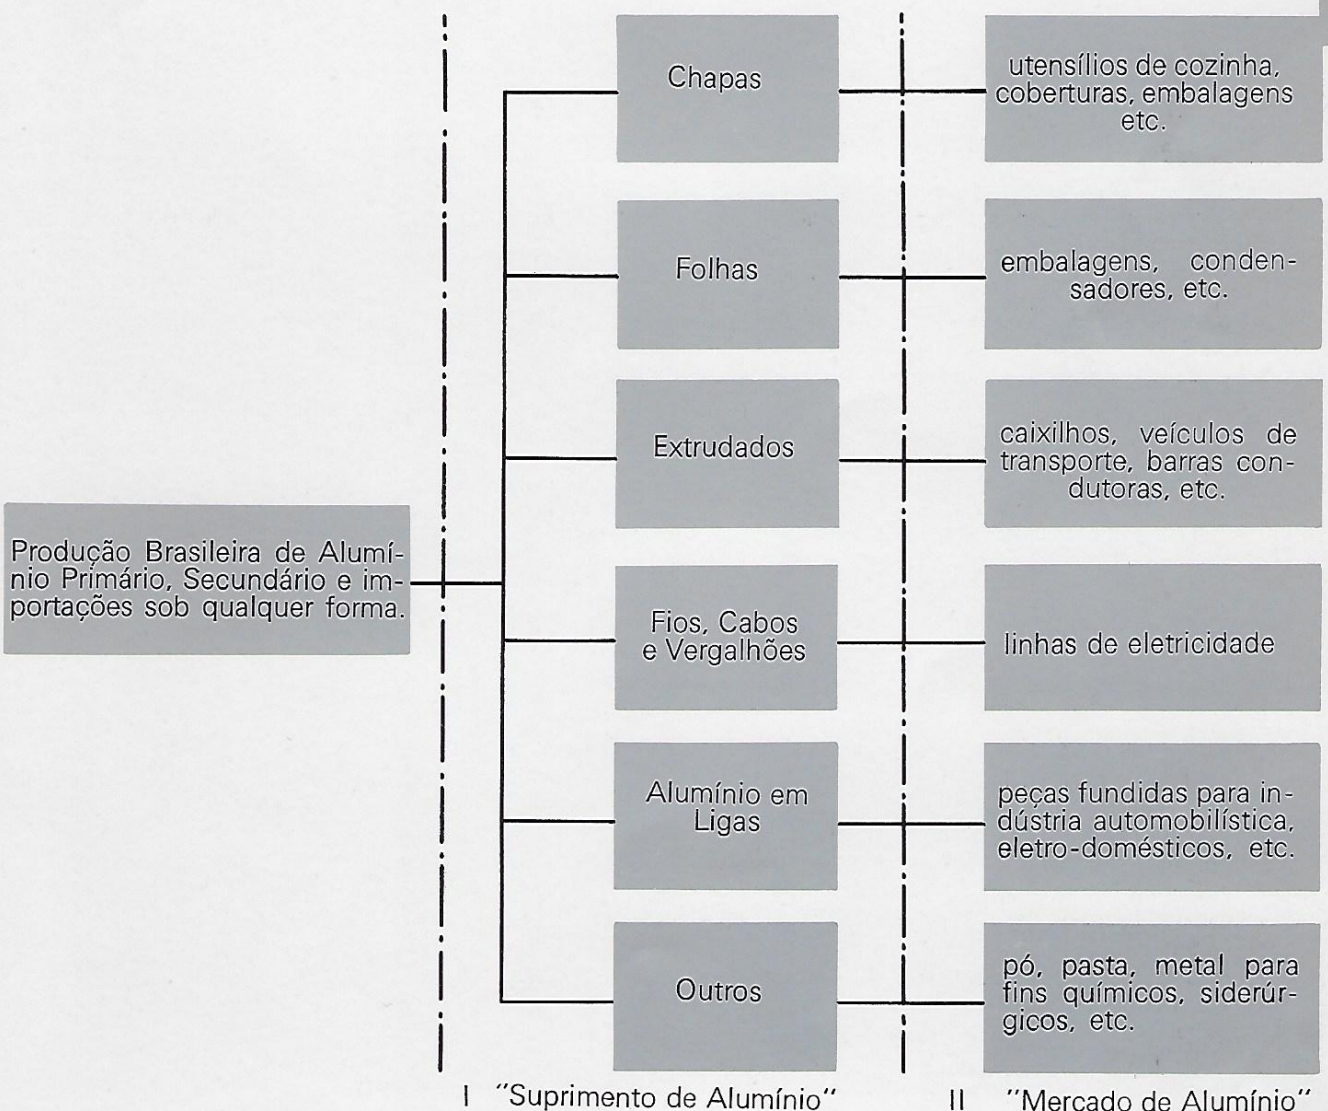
Produção Brasileira de Alumínio Primário, Secundário e importações sob qualquer forma.

Chapas

utensílios de cozinha, coberturas, embalagens etc.

Folhas

embalagens, condensadores, etc.

Extrudados

caixilhos, veículos de transporte, barras condutoras, etc.

Fios, Cabos e Vergalhões

linhas de eletricidade

Alumínio em Ligas

peças fundidas para indústria automobilística, eletro-domésticos, etc.

Outros

pó, pasta, metal para fins químicos, siderúrgicos, etc.

I "Suprimento de Alumínio"

II "Mercado de Alumínio"